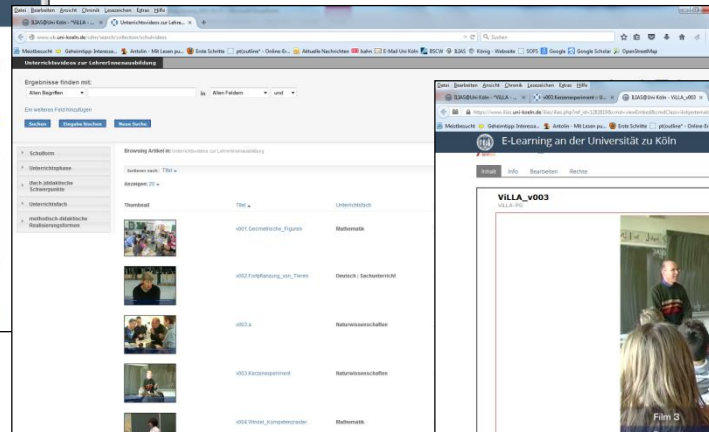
Datei Bearbeiten Ansicht Chronik Lesezeichen Extras Hilfe

BJAS@Uni Köln - ViLLA - ... × Unterrichtsvideos zur Lehrer... × +

www.ub.uni-koeln.de/edm/search/unterrichtsvideos

Suchen

Meistbesucht Gehe Intressa... Antolin - Mit Lesen pu... Erste Schritte ptuuline - Online-Er... Aktuelle Nachrichten bahn E-Mail Uni Köln BSCW BJAS König - Website SOFS Google Google Scholar OpenStreetMap

Unterrichtsvideos zur LehrerInnenausbildung

Ergebnisse finden mit:

Allen Begriffen in Allen Feldern und

Ein weiteres Feld hinzufügen

Suchen Eingabe löschen Neue Suche

Schulform

Unterrichtsphase

(fach-)didaktische Schwerpunkte

Unterrichtsfach

methodisch-didaktische Realisierungsformen

Browsing Artikel in: Unterrichtsvideos zur LehrerInnenausbildung

Sortieren nach: Titel

Anzeigen: 20

| Thumbnail | Titel | Unterrichtsfach |
|---|---|---|
| | v001 Geometrische_Figuren | Mathematik |
| | v002 Fortpflanzung_von_Tieren | Deutsch ; Sachunterricht |
| | v003 a | Naturwissenschaften |
| | v003 Kerzenexperiment | Naturwissenschaften |
| | v004 Winkel_Kompetenzraster | Mathematik |

Datei Bearbeiten Ansicht Chronik Lesezeichen Extras Hilfe

BJAS@Uni Köln - ViLLA - ... × v003 Kerzenexperiment - U... × BJAS@Uni Köln - ViLLA_v003 ×

https://www.ilias.uni-koeln.de/ilias/ilias.php?ref_id=

Meistbesucht Gehe Intressa... Antolin - Mit Lesen pu... Erste Schritte ptuuline - Online-Er...

E-Learning an der Universität zu Köln

Inhalt Info Bearbeiten Rechte

ViLLA_v003

ViLLA-PG

Film 3